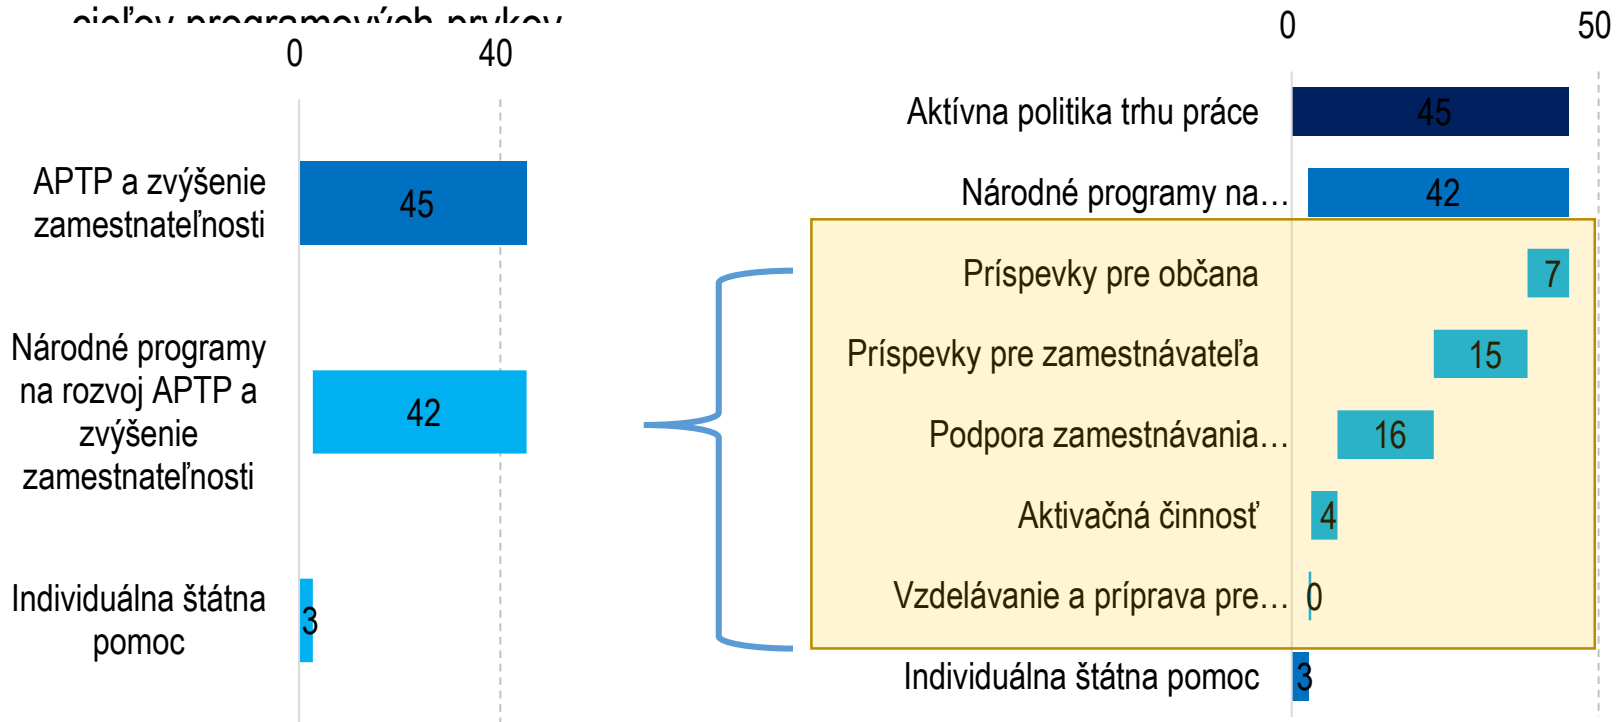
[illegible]

0 40

APTP a zvýšenie zamestnateľnosti 45

Národné programy na rozvoj APTP a zvýšenie zamestnateľnosti 42

Individuálna štátna pomoc 3

0 50

Aktívna politika trhu práce 45

Národné programy na… 42

Príspevky pre občana 7

Príspevky pre zamestnávateľa 15

Podpora zamestnávania… 16

Aktivačná činnosť 4

Vzdelávanie a príprava pre… 0

Individuálna štátna pomoc 3